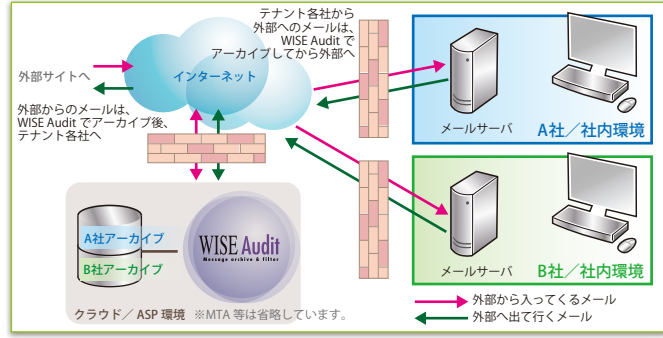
テナント各社から外部へのメールは、WISE Audit でアーカイブしてから外部へ

外部サイトへ

インターネット

外部からのメールは、WISE Audit でアーカイブ後、テナント各社へ

メールサーバ

A社／社内環境

メールサーバ

B社／社内環境

A社アーカイブ

B社アーカイブ

WISE Audit

Message archive & filter

クラウド／ ASP 環境 ※MTA 等は省略しています。

外部から入ってくるメール

外部へ出て行くメール